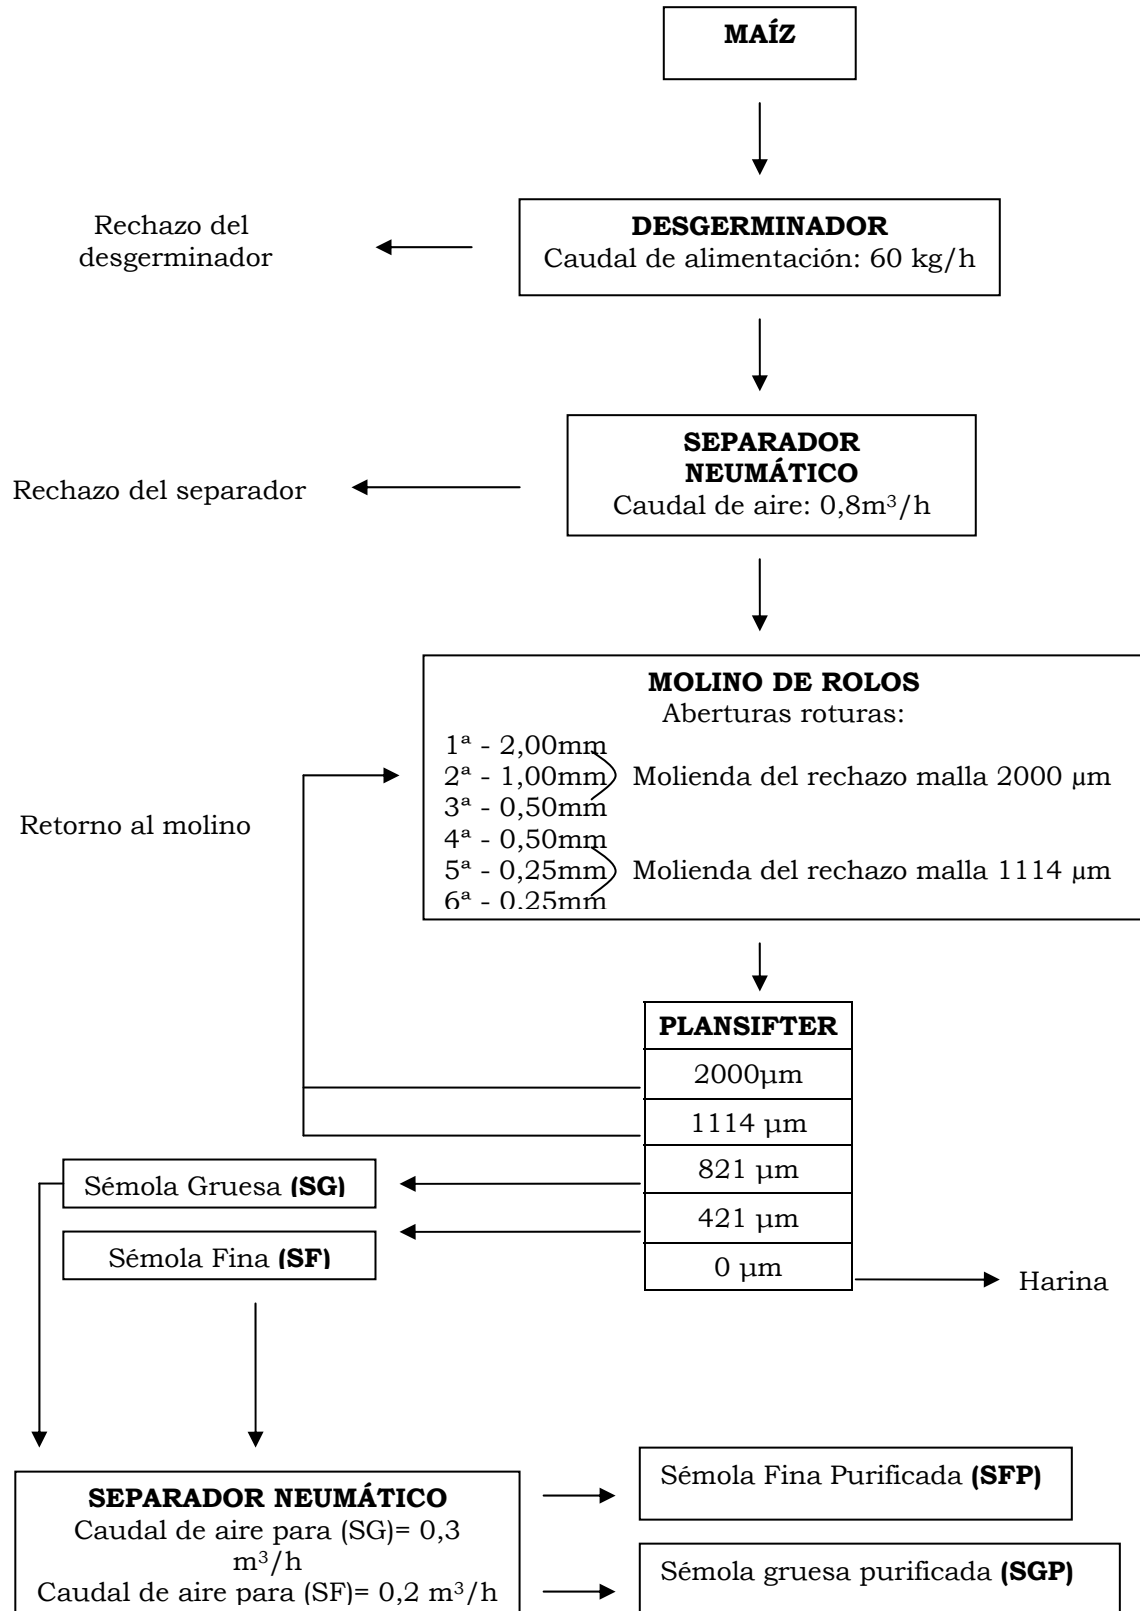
**MAÍZ**

Rechazo del desgerminador

**DESGERMINADOR**
Caudal de alimentación: 60 kg/h

Rechazo del separador

**SEPARADOR NEUMÁTICO**
Caudal de aire: 0,8m$^3$/h

**MOLINO DE ROLOS**
Aberturas roturas:
1ª - 2,00mm
2ª - 1,00mm Molienda del rechazo malla 2000 µm
3ª - 0,50mm
4ª - 0,50mm
5ª - 0,25mm Molienda del rechazo malla 1114 µm
6ª - 0,25mm

Retorno al molino

| **PLANSIFTER** |
|---|
| 2000µm |
| 1114 µm |
| 821 µm |
| 421 µm |
| 0 µm |

Sémola Gruesa **(SG)**

Sémola Fina **(SF)**

Harina

**SEPARADOR NEUMÁTICO**
Caudal de aire para (SG)= 0,3 m$^3$/h
Caudal de aire para (SF)= 0,2 m$^3$/h

Sémola Fina Purificada **(SFP)**

Sémola gruesa purificada **(SGP)**